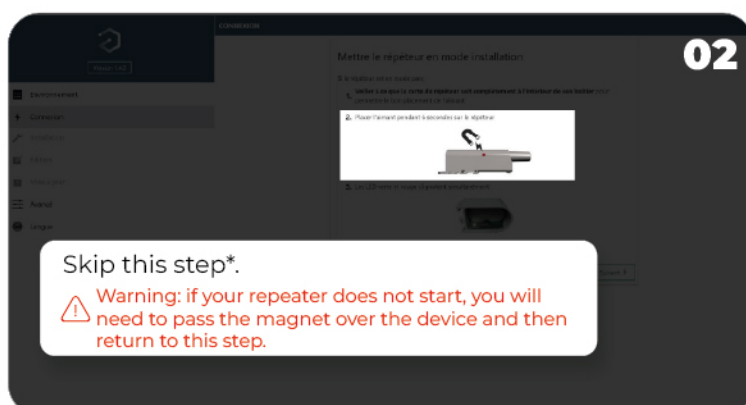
02

CONNEXION

Environnement

Connexion

Avancé

Langue

Mettre le répeteur en mode installation

1. Vérifiez que la carte du répéteur est complètement à l'intérieur de son boîtier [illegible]

2. Placer l'aimant pendant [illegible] secondes sur le répéteur

3. La LED verte et rouge clignotent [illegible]

Skip this step*.

Warning: if your repeater does not start, you will need to pass the magnet over the device and then return to this step.